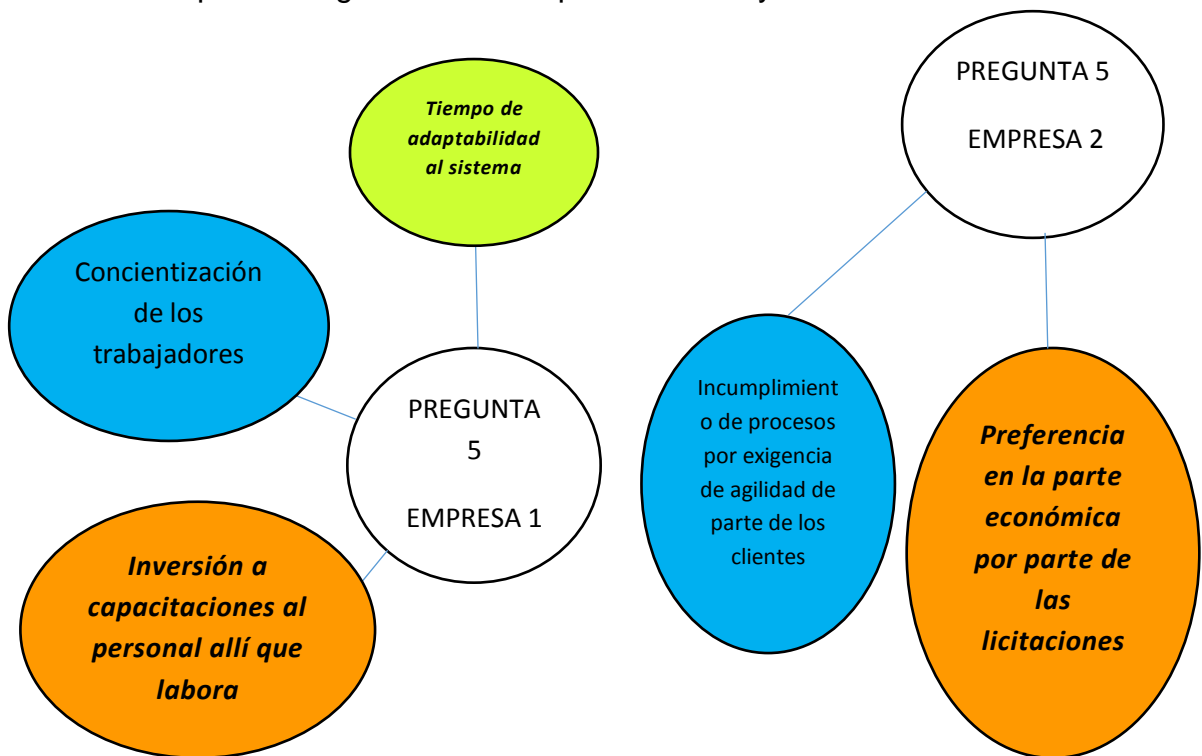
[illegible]

Tiempo de adaptabilidad al sistema

Concientización de los trabajadores

PREGUNTA 5

EMPRESA 1

Inversión a capacitaciones al personal allí que labora

PREGUNTA 5

EMPRESA 2

Incumplimiento de procesos por exigencia de agilidad de parte de los clientes

Preferencia en la parte económica por parte de las licitaciones